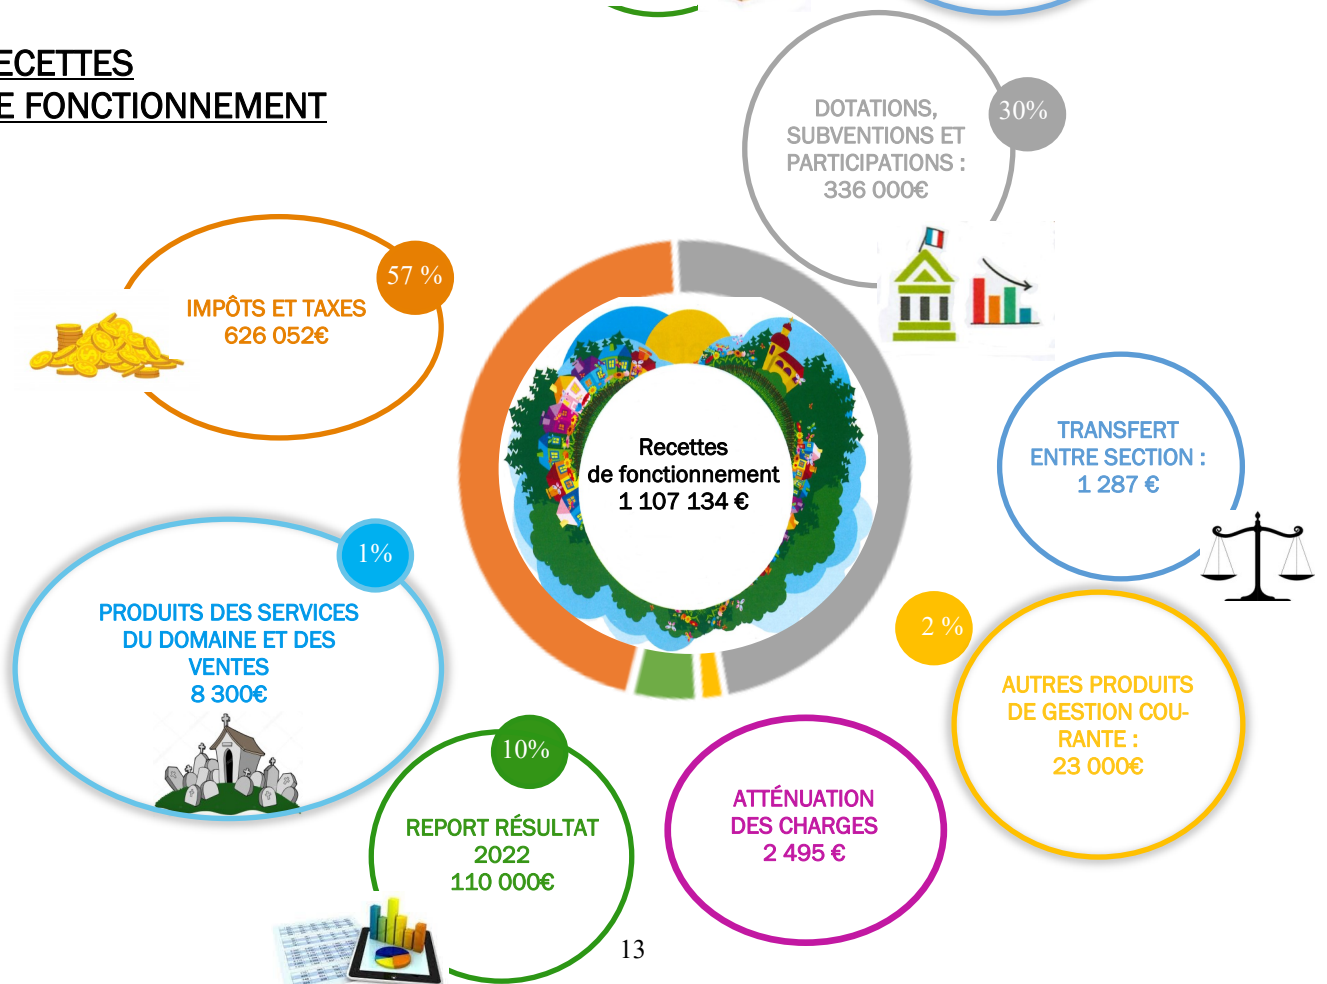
ECETTES
E FONCTIONNEMENT

DOTATIONS, SUBVENTIONS ET PARTICIPATIONS : 336 000€

30%

57 %

IMPÔTS ET TAXES 626 052€

Recettes de fonctionnement 1 107 134 €

TRANSFERT ENTRE SECTION : 1 287 €

1%

PRODUITS DES SERVICES DU DOMAINE ET DES VENTES 8 300€

2 %

AUTRES PRODUITS DE GESTION COURANTE : 23 000€

10%

REPORT RÉSULTAT 2022 110 000€

ATTÉNUATION DES CHARGES 2 495 €

13